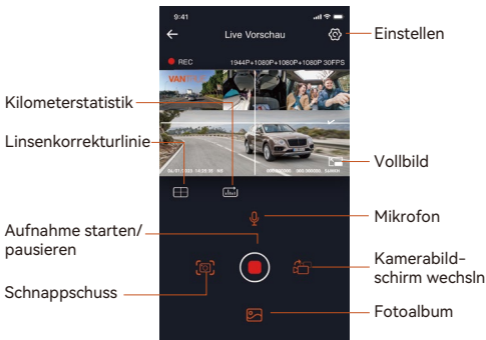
9:41

Live Vorschau

Einstellen

REC

1944P+1080P+1080P+1080P 30FPS

VANTRUE

Kilometerstatistik

Linsenkorrekturlinie

Vollbild

Mikrofon

Aufnahme starten/ pausieren

Kamerabildschirm wechsln

Schnappschuss

Fotoalbum